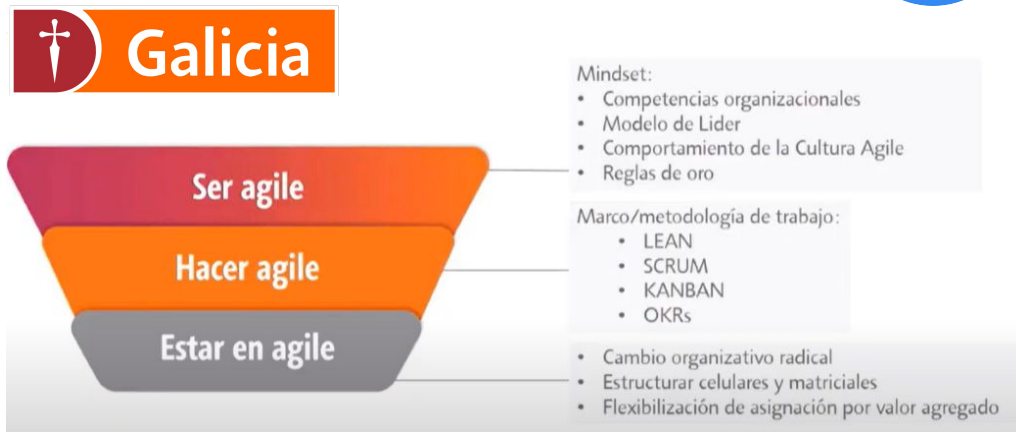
Galicia

Ser agile

Hacer agile

Estar en agile

Mindset:
• Competencias organizacionales
• Modelo de Lider
• Comportamiento de la Cultura Agile
• Reglas de oro

Marco/metodología de trabajo:
• LEAN
• SCRUM
• KANBAN
• OKRs

• Cambio organizativo radical
• Estructurar celulares y matriciales
• Flexibilización de asignación por valor agregado